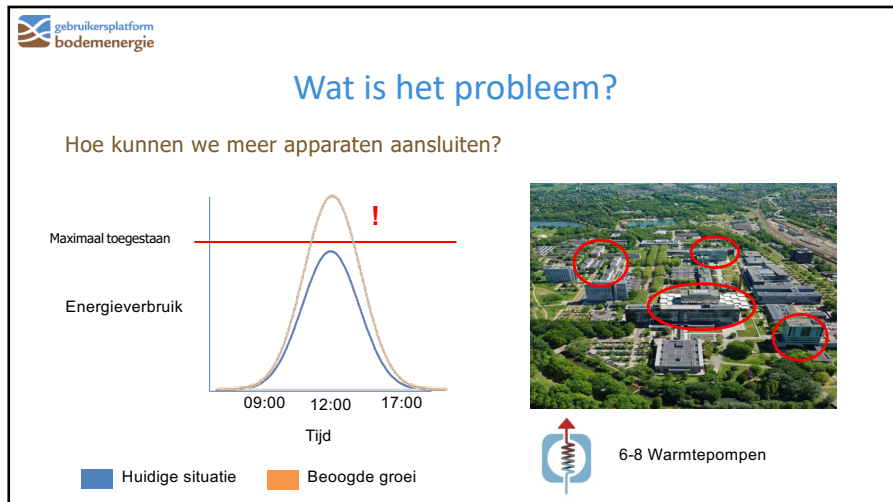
gebruikersplatform
bodemenergie

Wat is het probleem?

Hoe kunnen we meer apparaten aansluiten?

!

Maximaal toegestaan

Energieverbruik

09:00 12:00 17:00

Tijd

Huidige situatie Beoogde groei

6-8 Warmtepompen